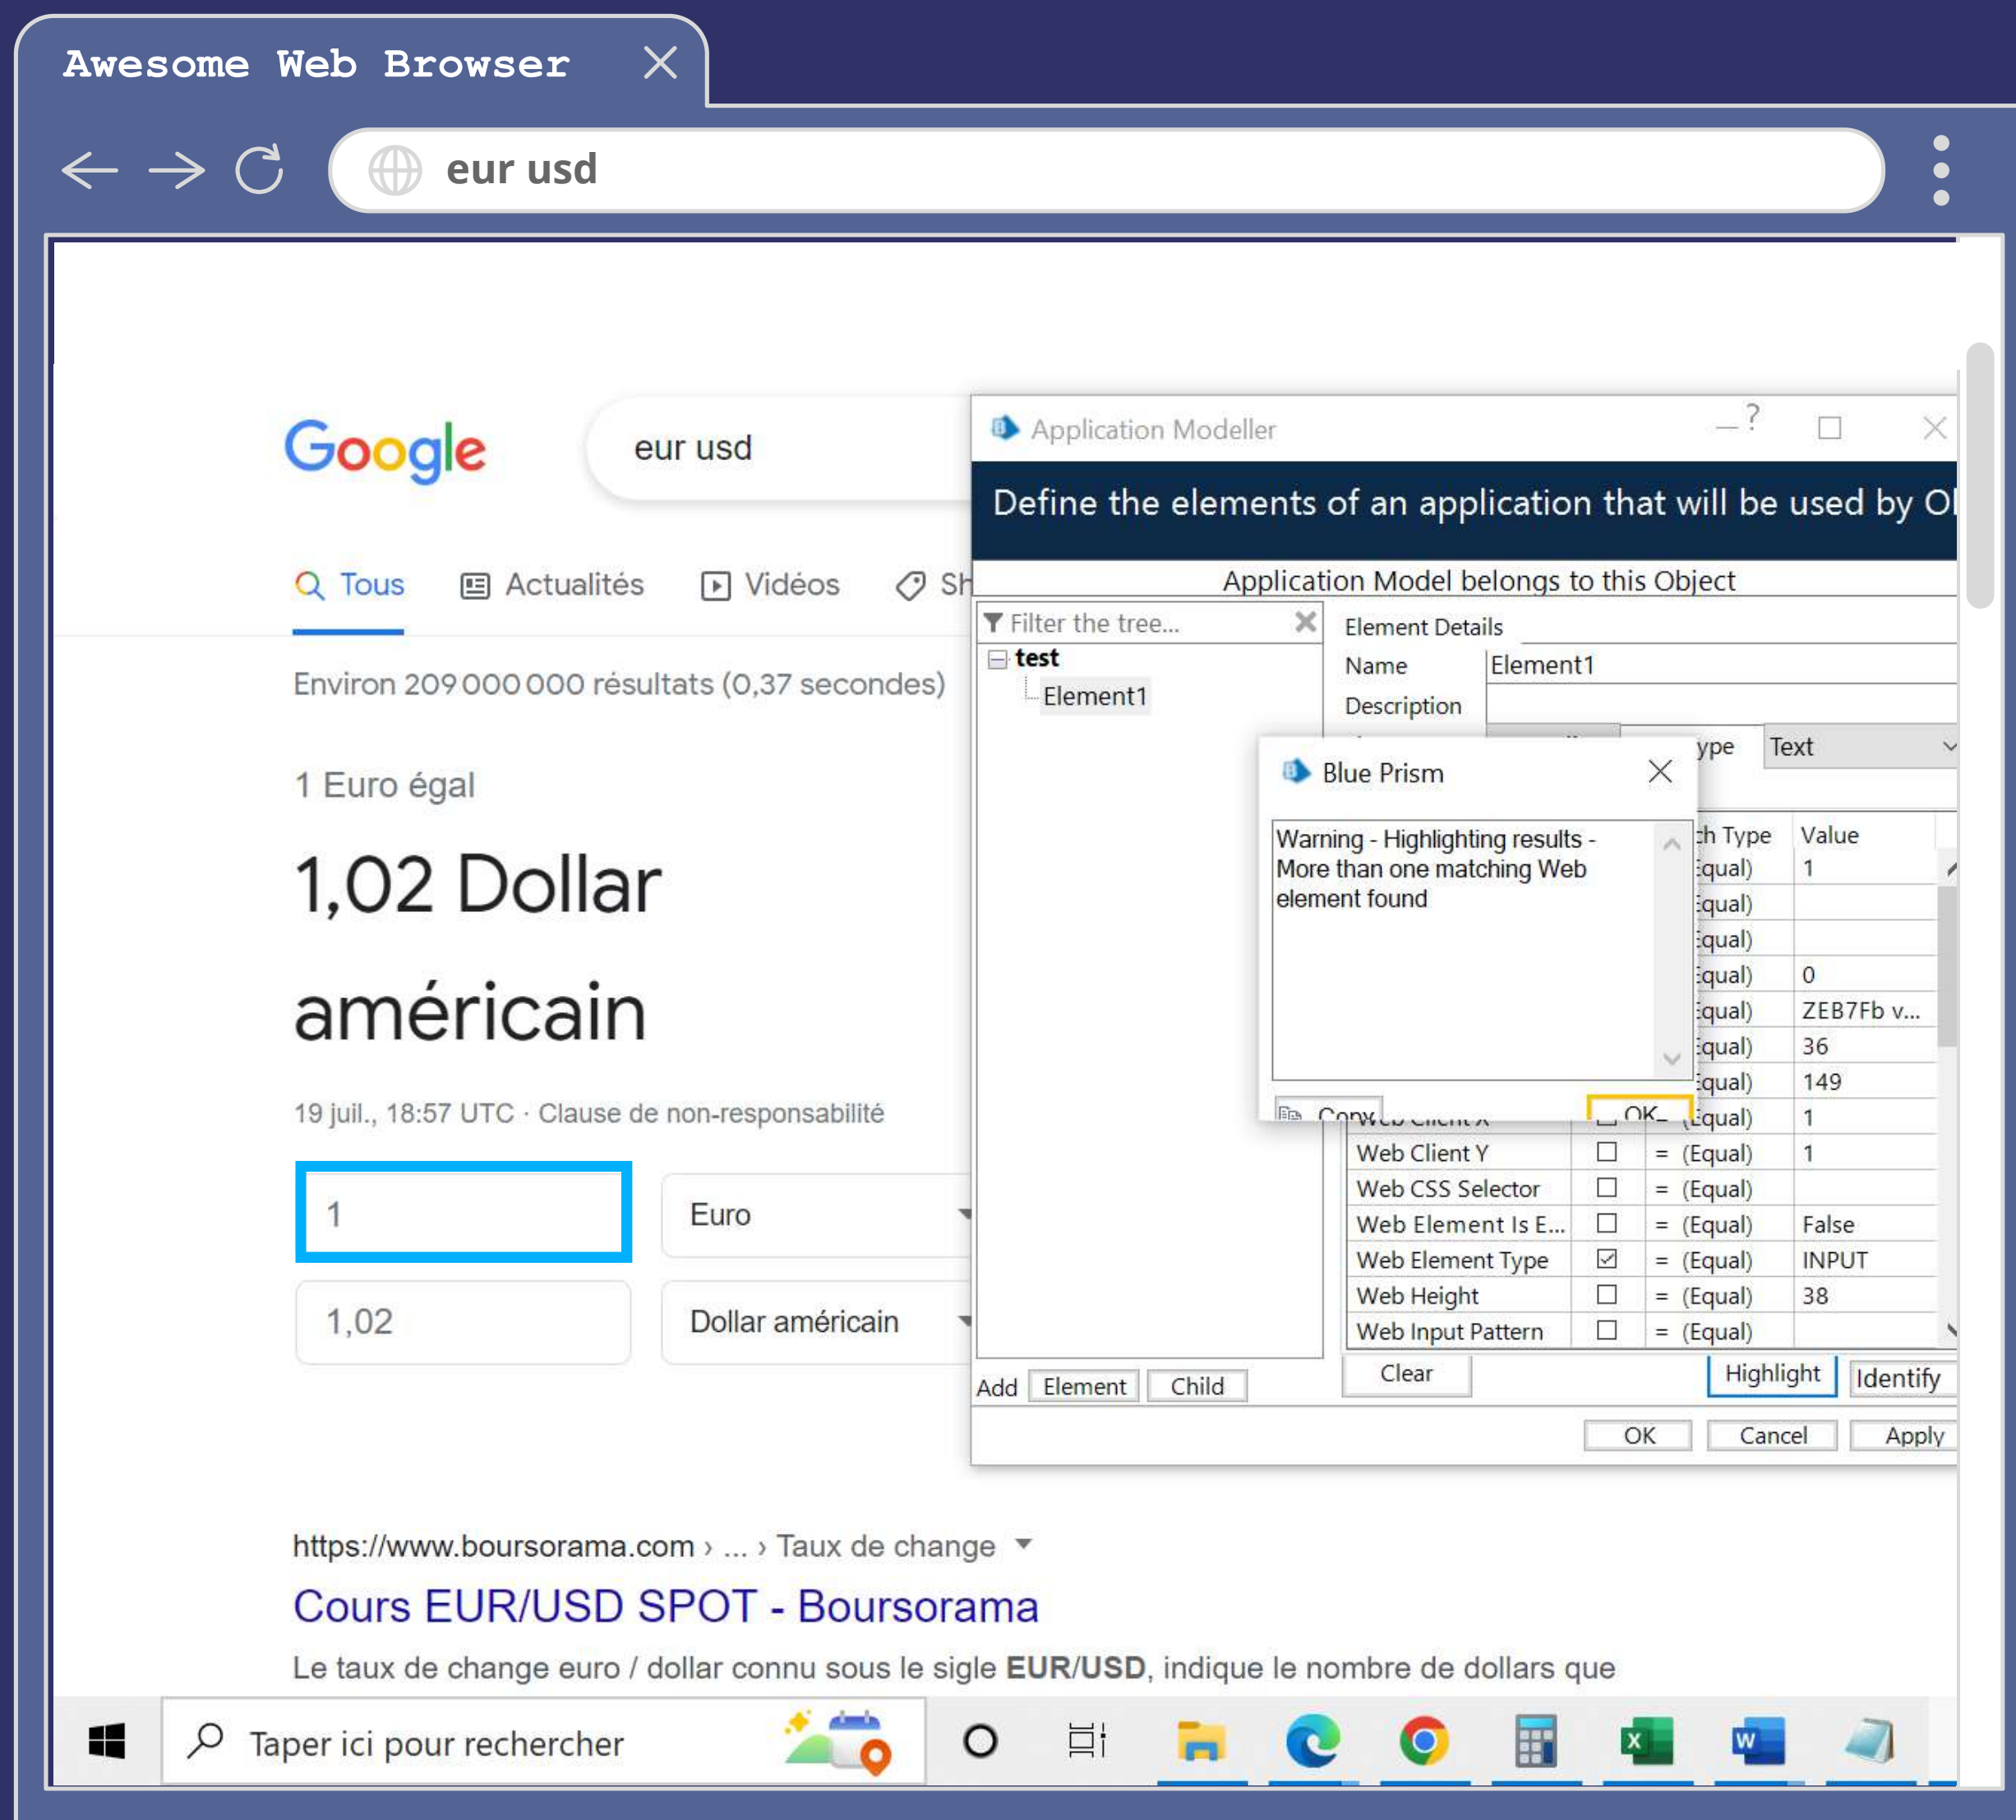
Awesome Web Browser

eur usd

Google

eur usd

Tous Actualités Vidéos Sh

Environ 209 000 000 résultats (0,37 secondes)

1 Euro égal

1,02 Dollar américain

19 juil., 18:57 UTC · Clause de non-responsabilité

1

Euro

1,02

Dollar américain

https://www.boursorama.com › ... › Taux de change

Cours EUR/USD SPOT - Boursorama

Le taux de change euro / dollar connu sous le sigle **EUR/USD**, indique le nombre de dollars que

Application Modeller

Define the elements of an application that will be used by Ol

Application Model belongs to this Object

Filter the tree...

test

Element1

Element Details

Name Element1

Description

ype Text

Blue Prism

Warning - Highlighting results - More than one matching Web element found

Copy OK

| ch Type | Value |
|---|---|
| Equal) | 1 |
| Equal) | |
| Equal) | |
| Equal) | 0 |
| Equal) | ZEB7Fb v... |
| Equal) | 36 |
| Equal) | 149 |
| Equal) | 1 |
| Web Client Y | = (Equal) | 1 |
| Web CSS Selector | = (Equal) | |
| Web Element Is E... | = (Equal) | False |
| Web Element Type | = (Equal) | INPUT |
| Web Height | = (Equal) | 38 |
| Web Input Pattern | = (Equal) | |

Add Element Child

Clear Highlight Identify

OK Cancel Apply

Taper ici pour rechercher